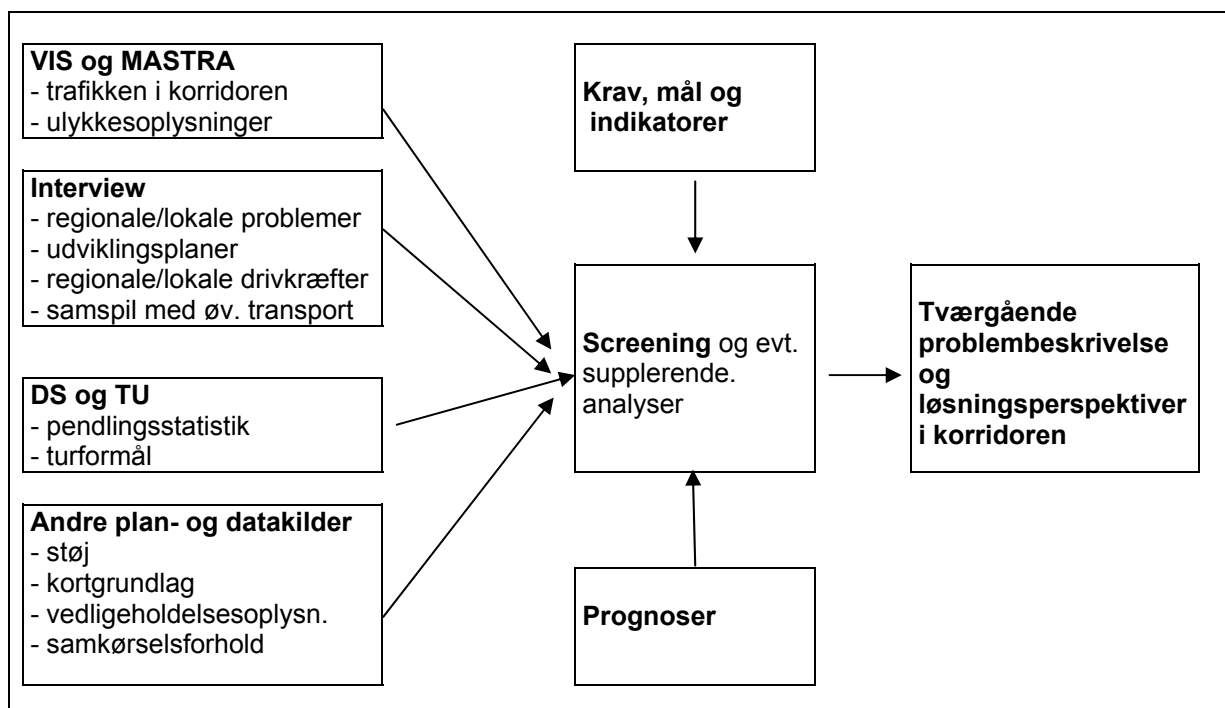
**VIS og MASTRA**
- trafikken i korridoren
- ulykkesoplysninger

**Interview**
- regionale/lokale problemer
- udviklingsplaner
- regionale/lokale drivkræfter
- samspil med øv. transport

**DS og TU**
- pendlingsstatistik
- turformål

**Andre plan- og datakilder**
- støj
- kortgrundlag
- vedligeholdelsesoplysn.
- samkørselsforhold

**Krav, mål og indikatorer**

**Screening** og evt. supplerende. analyser

**Prognoser**

**Tværgående problembeskrivelse og løsningsperspektiver i korridoren**